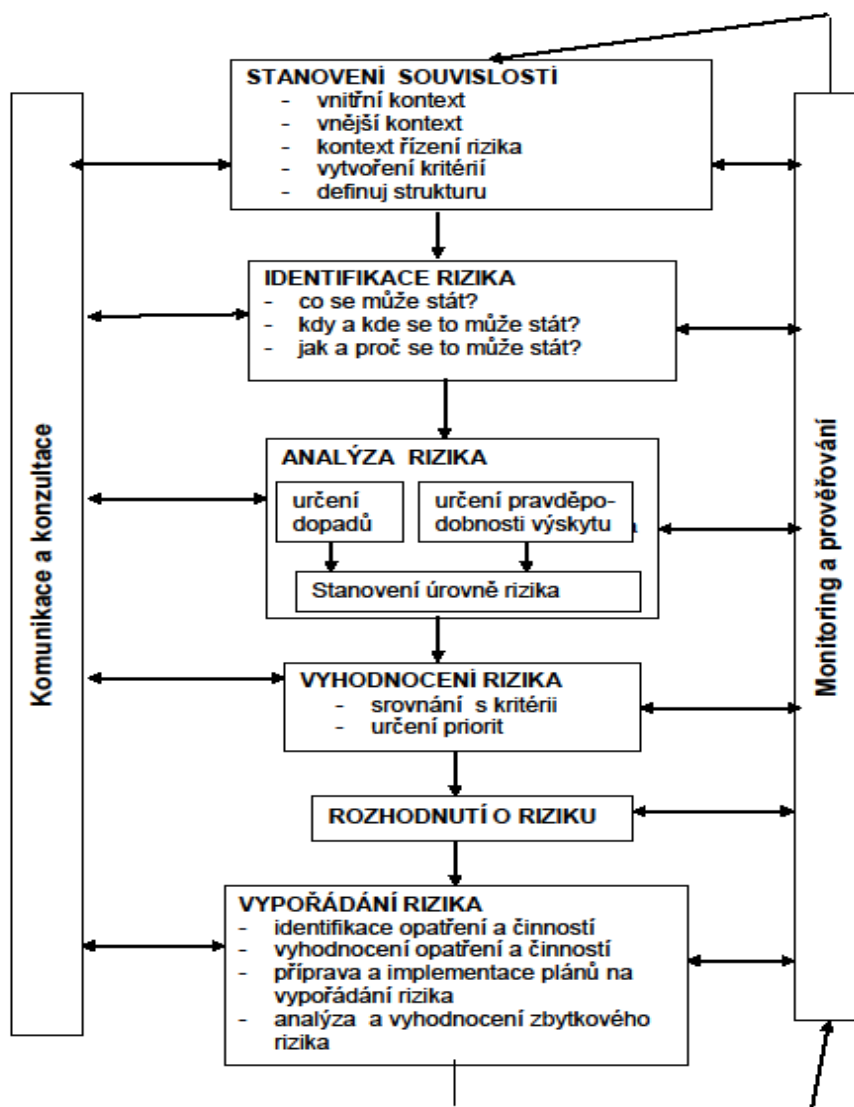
STANOVENÍ SOUVISLOSTÍ
- vnitřní kontext
- vnější kontext
- kontext řízení rizika
- vytvoření kritérií
- definuj strukturu

Komunikace a konzultace

Monitoring a prověřování

IDENTIFIKACE RIZIKA
- co se může stát?
- kdy a kde se to může stát?
- jak a proč se to může stát?

ANALÝZA RIZIKA
určení dopadů
určení pravděpodobnosti výskytu
Stanovení úrovně rizika

VYHODNOCENÍ RIZIKA
- srovnání s kritérii
- určení priorit

ROZHODNUTÍ O RIZIKU

VYPOŘÁDÁNÍ RIZIKA
- identifikace opatření a činností
- vyhodnocení opatření a činností
- příprava a implementace plánů na vypořádání rizika
- analýza a vyhodnocení zbytkového rizika